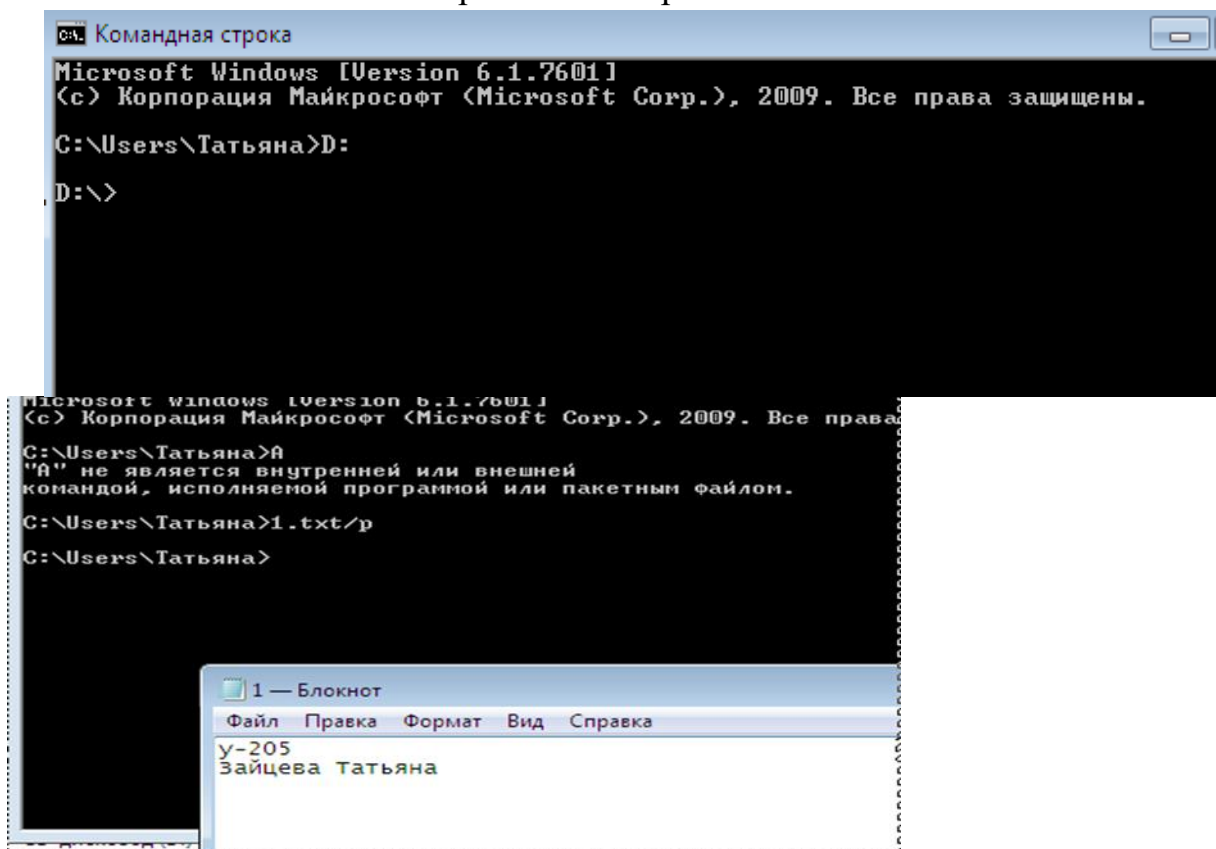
Командная строка

Microsoft Windows [Version 6.1.7601]
(c) Корпорация Майкрософт (Microsoft Corp.), 2009. Все права защищены.

C:\Users\Татьяна>D:

D:\>

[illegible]
(c) Корпорация Майкрософт (Microsoft Corp.), 2009. Все права

C:\Users\Татьяна>A
"A" не является внутренней или внешней
командой, исполняемой программой или пакетным файлом.

C:\Users\Татьяна>1.txt/p

C:\Users\Татьяна>

1 — Блокнот
Файл Правка Формат Вид Справка
у-205
Зайцева Татьяна